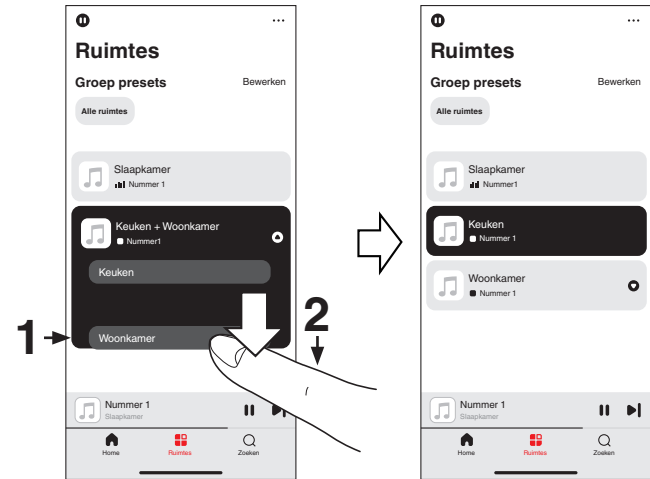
Ruimtes
Groep presets
Bewerken
Alle ruimtes
Slaapkamer
Nummer 1
Keuken + Woonkamer
Nummer1
Keuken
1
Woonkamer
2
Nummer 1
Slaapkamer
Home
Ruimtes
Zoeken

Ruimtes
Groep presets
Bewerken
Alle ruimtes
Slaapkamer
Nummer1
Keuken
Nummer 1
Woonkamer
Nummer 1
Nummer 1
Slaapkamer
Home
Ruimtes
Zoeken